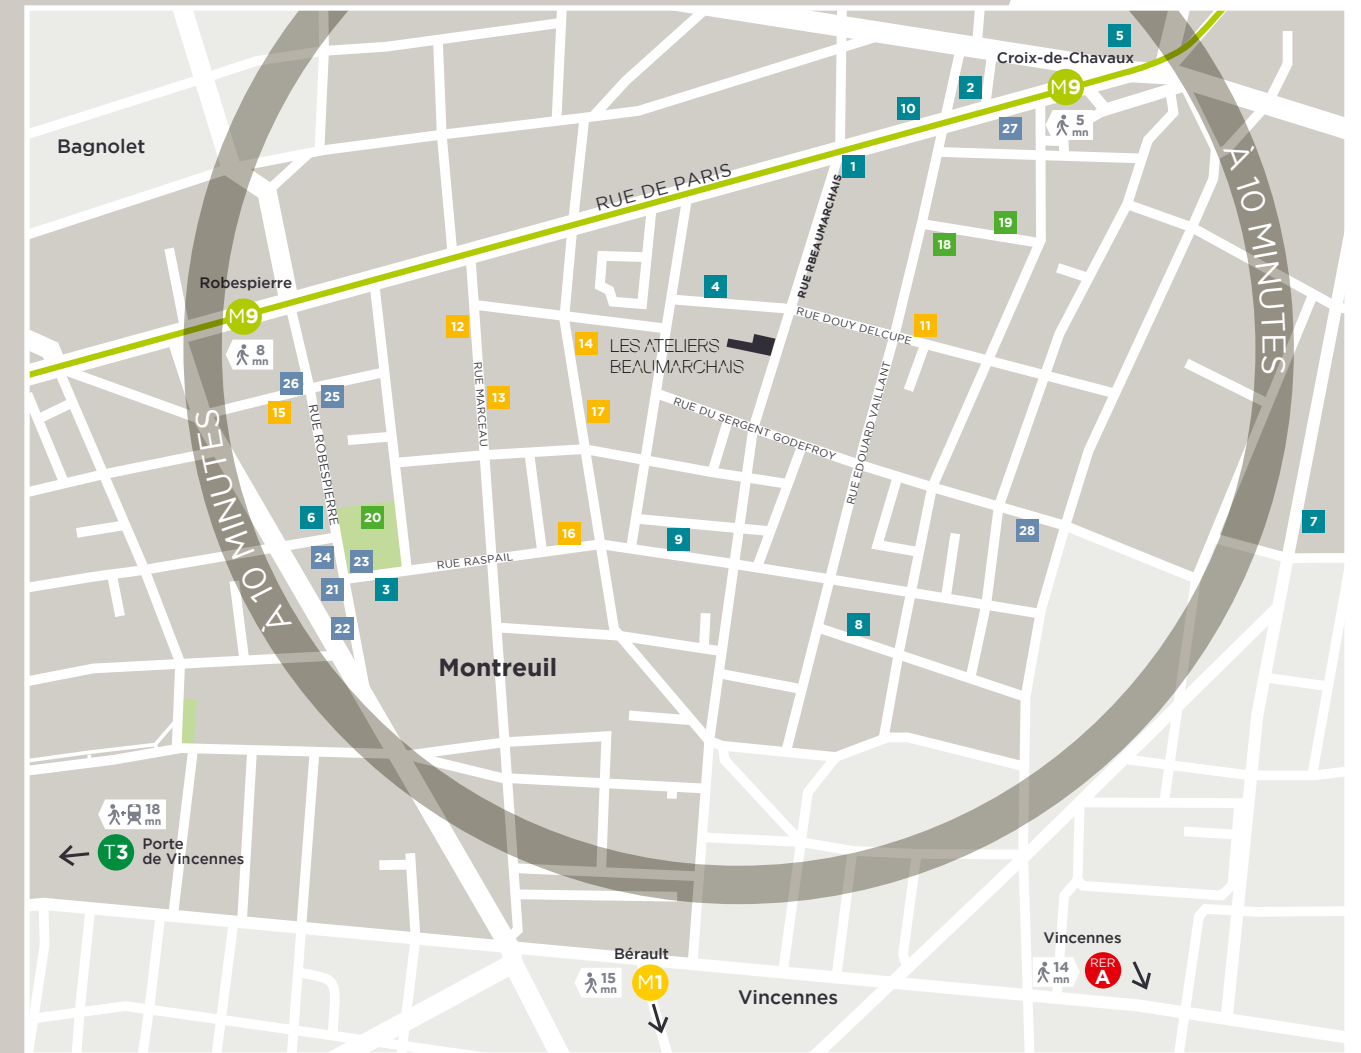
5
Croix-de-Chavaux
2
M9
10
27
5 mn
Bagnolet
RUE DE PARIS
1
À 10 MINUTES
RUE RBEAUMARCHAIS
19
18
Robespierre
4
M9
8 mn
12
RUE DOUY DELCUPE
11
14
LES ATELIERS BEAUMARCHAIS
26
25
RUE MARCEAU
13
15
17
RUE DU SERGENT GODEFROY
RUE EDOUARD VAILLANT
RUE ROBESPIERRE
À 10 MINUTES
6
20
7
16
9
28
24
23
RUE RASPAIL
21
3
8
22
Montreuil
18 mn
T3 Porte de Vincennes
Bérault
Vincennes
15 mn
M1
Vincennes
14 mn
RER A